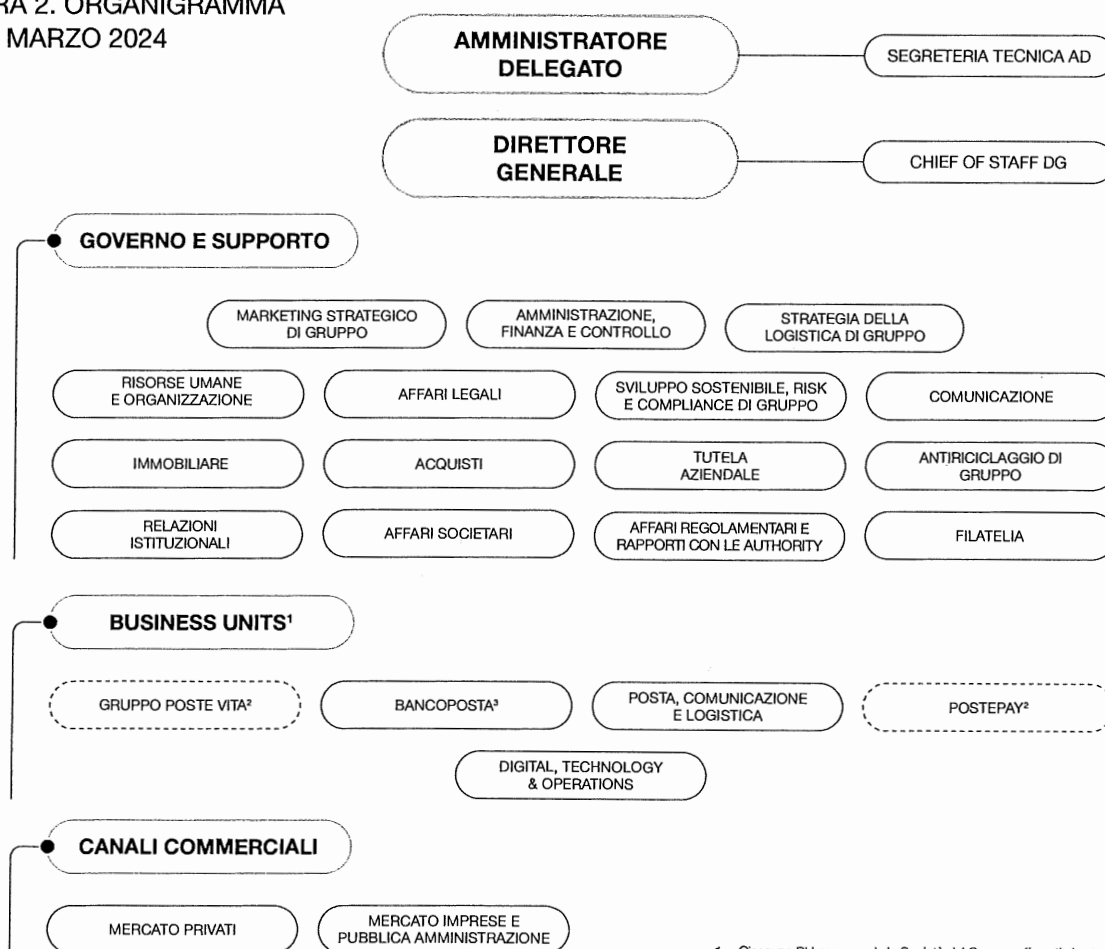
RA 2. ORGANIGRAMMA
MARZO 2024

AMMINISTRATORE DELEGATO

SEGRETERIA TECNICA AD

DIRETTORE GENERALE

CHIEF OF STAFF DG

GOVERNO E SUPPORTO

MARKETING STRATEGICO DI GRUPPO

AMMINISTRAZIONE, FINANZA E CONTROLLO

STRATEGIA DELLA LOGISTICA DI GRUPPO

RISORSE UMANE E ORGANIZZAZIONE

AFFARI LEGALI

SVILUPPO SOSTENIBILE, RISK E COMPLIANCE DI GRUPPO

COMUNICAZIONE

IMMOBILIARE

ACQUISTI

TUTELA AZIENDALE

ANTIRICICLAGGIO DI GRUPPO

RELAZIONI ISTITUZIONALI

AFFARI SOCIETARI

AFFARI REGOLAMENTARI E RAPPORTI CON LE AUTHORITY

FILATELIA

BUSINESS UNITS¹

GRUPPO POSTE VITA²

BANCOPOSTA³

POSTA, COMUNICAZIONE E LOGISTICA

POSTEPAY²

DIGITAL, TECHNOLOGY & OPERATIONS

CANALI COMMERCIALI

MERCATO PRIVATI

MERCATO IMPRESE E PUBBLICA AMMINISTRAZIONE

1. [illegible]